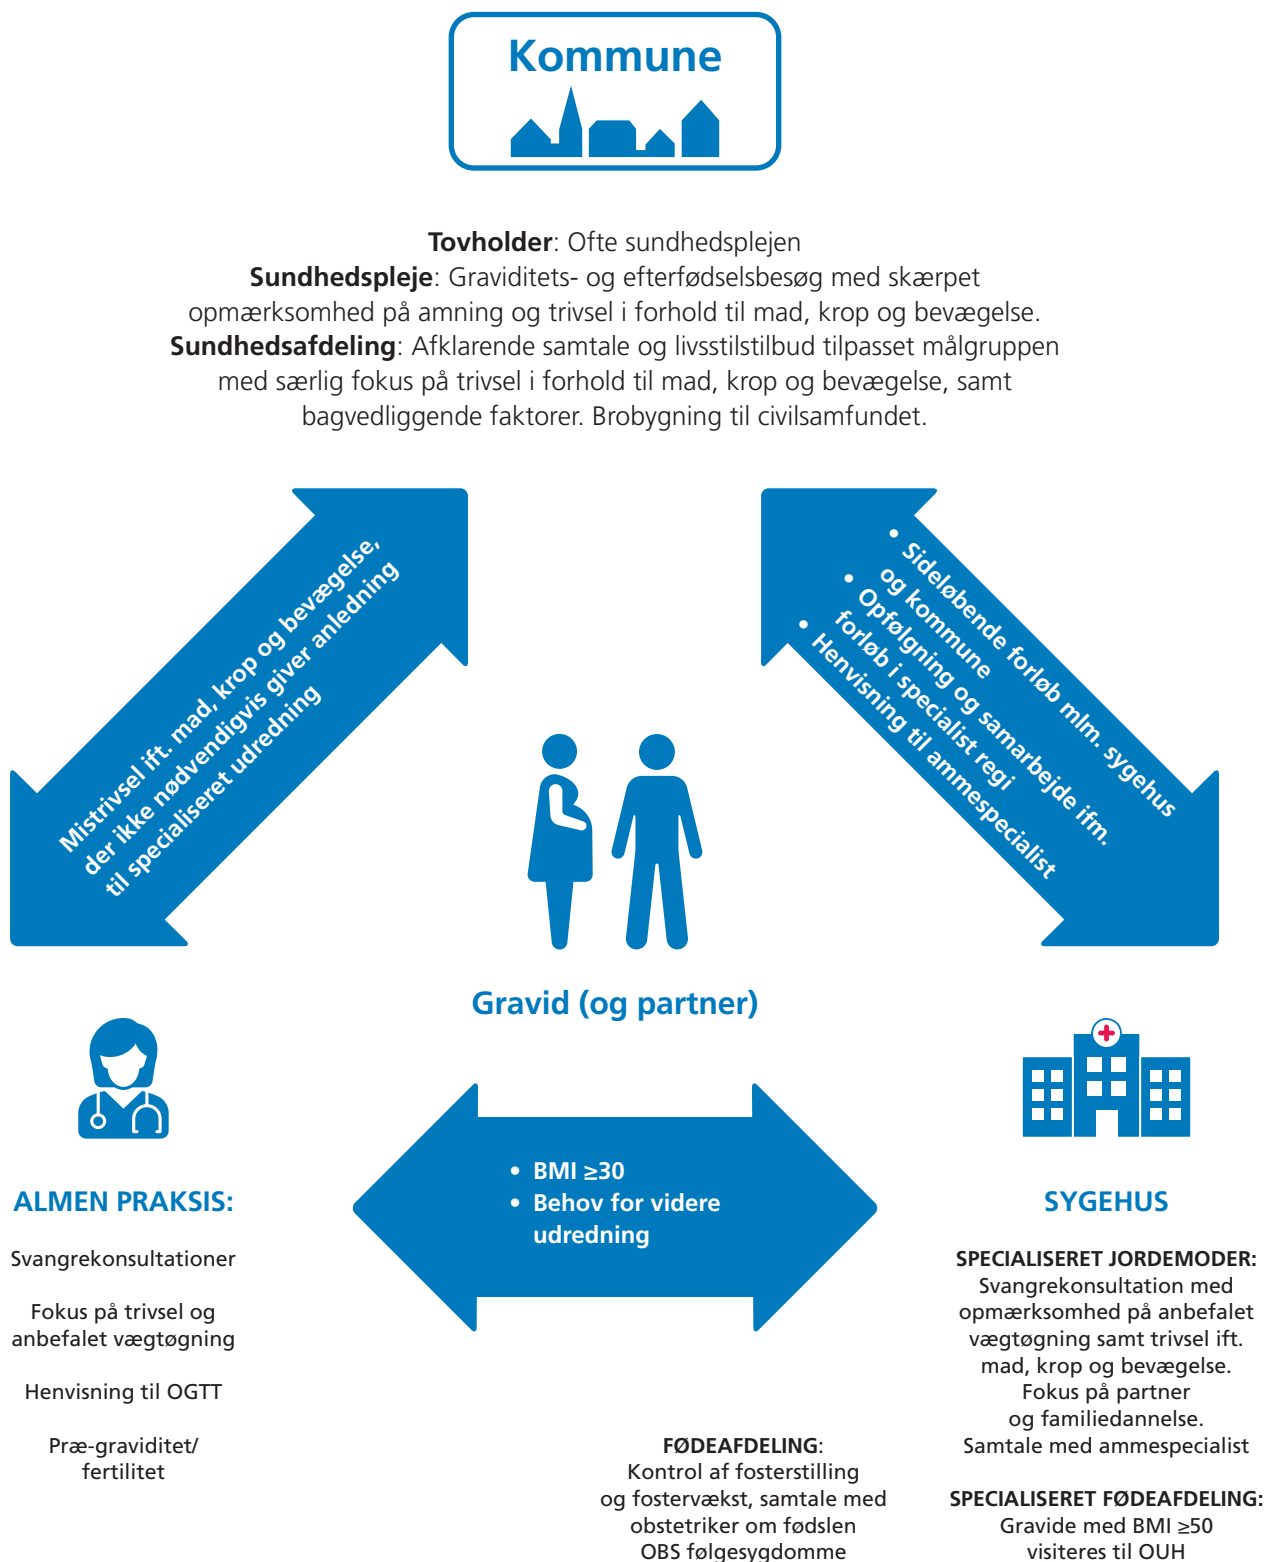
Kommune

**Tovholder**: Ofte sundhedsplejen
**Sundhedspleje**: Graviditets- og efterfødselsbesøg med skærpet opmærksomhed på amning og trivsel i forhold til mad, krop og bevægelse.
**Sundhedsafdeling**: Afklarende samtale og livsstilstilbud tilpasset målgruppen med særlig fokus på trivsel i forhold til mad, krop og bevægelse, samt bagvedliggende faktorer. Brobygning til civilsamfundet.

Mistrivsel ift. mad, krop og bevægelse, der ikke nødvendigvis giver anledning til specialiseret udredning

• Sideløbende forløb mlm. sygehus og kommune
• Opfølgning og samarbejde ifm. forløb i specialist regi
• Henvisning til ammespecialist

Gravid (og partner)

ALMEN PRAKSIS:

Svangrekonsultationer

Fokus på trivsel og anbefalet vægtøgning

Henvisning til OGTT

Præ-graviditet/ fertilitet

• BMI ≥30
• Behov for videre udredning

SYGEHUS

SPECIALISERET JORDEMODER:
Svangrekonsultation med opmærksomhed på anbefalet vægtøgning samt trivsel ift. mad, krop og bevægelse.
Fokus på partner og familiedannelse.
Samtale med ammespecialist

SPECIALISERET FØDEAFDELING:
Gravide med BMI ≥50 visiteres til OUH

FØDEAFDELING:
Kontrol af fosterstilling og fostervækst, samtale med obstetriker om fødslen
OBS følgesygdomme